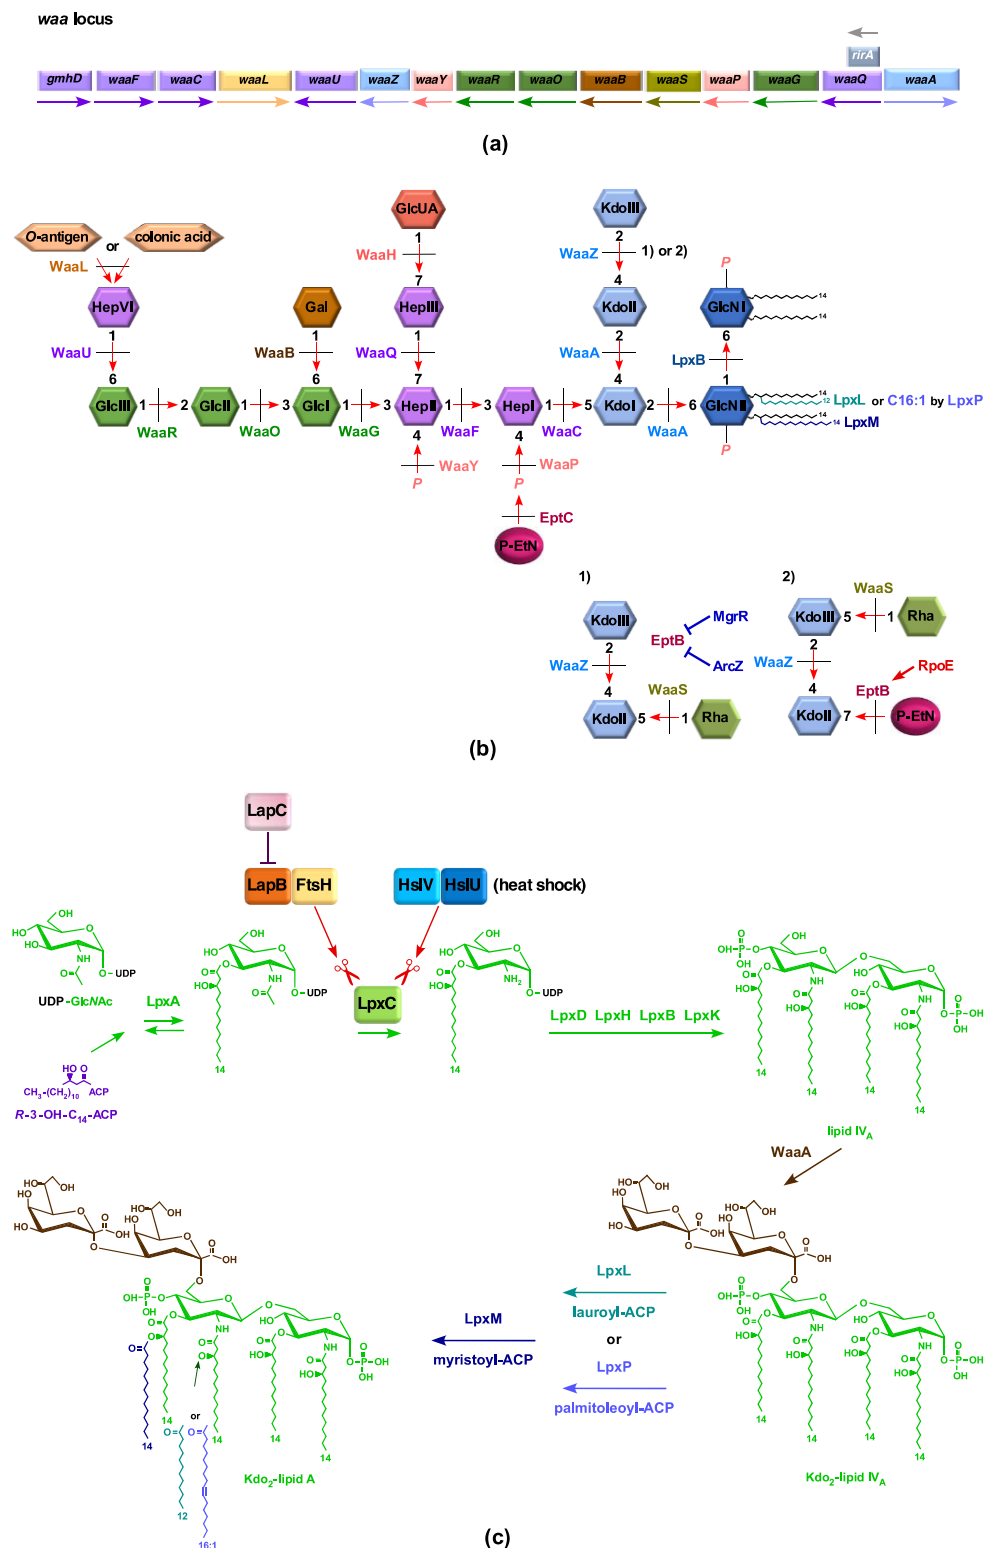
waa locus

rirA

gmhD waaF waaC waaL waaU waaZ waaY waaR waaO waaB waaS waaP waaG waaQ waaA

(a)

O-antigen or colonic acid

WaaL

GlcUA

KdoIII

WaaH

1

7

2

WaaZ

1) or 2)

4

P

HepVI

Gal

HepIII

KdoII

GlcN I

14

14

1

1

1

2

6

WaaU

WaaB

WaaQ

WaaA

LpxB

6

6

7

4

1

GlcIII 1 2 GlcII 1 3 GlcI 1 3 HepII 1 3 HepI 1 5 KdoI 2 6 GlcN II

14 12 LpxL or C16:1 by LpxP

14 14 LpxM

WaaR

WaaO

WaaG

WaaF

WaaC

WaaA

4

4

P

WaaY

WaaP

P

P

EptC

P-EtN

1)

2)

WaaS

KdoIII

MgrR

KdoIII 5 1 Rha

2

EptB

2

WaaZ

4

ArcZ

WaaZ

4

RpoE

WaaS

EptB

KdoII 5 1 Rha

KdoII 7 P-EtN

(b)

LapC

LapB FtsH

HslV HslU (heat shock)

OH

HO

HO

O

NH

O

O-UDP

UDP-GlcNAc

LpxA

HO O

$CH_3$-$(CH_2)_{10}$ ACP

R-3-OH-$C_{14}$-ACP

HO

OH

O

O

HO

NH

O-UDP

14

LpxC

HO

OH

O

O

HO

$NH_2$

O-UDP

14

LpxD LpxH LpxB LpxK

OH-P-O

OH

OH

HO

O

O

NH

HO

O

HO

O

NH

O-P-OH

OH

14

14

14

14

lipid $IV_A$

WaaA

HO OH

HO

HO

OH

OH

HO

HO

OH

OH

OH-P-O

OH

HO

HO

O

NH

HO

O

HO

HO

NH

O-P-OH

OH

14

14

14

14

or

14

12

16:1

14

14

Kdo$_2$-lipid A

LpxM

myristoyl-ACP

LpxL

lauroyl-ACP

or

LpxP

palmitoleoyl-ACP

HO OH

HO

HO

OH

OH

OH

OH-P-O

OH

HO

HO

NH

HO

HO

NH

O-P-OH

OH

14

14

14

14

Kdo$_2$-lipid $IV_A$

(c)